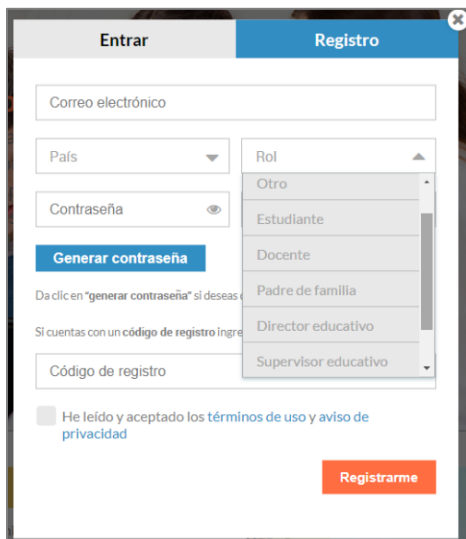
Entrar

Registro

Correo electrónico

País

Rol

Otro

Estudiante

Docente

Padre de familia

Director educativo

Supervisor educativo

Contraseña

Generar contraseña

Da clic en "generar contraseña" si deseas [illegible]

Si cuentas con un código de registro ingre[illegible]

Código de registro

He leído y aceptado los términos de uso y aviso de privacidad

Registrarme